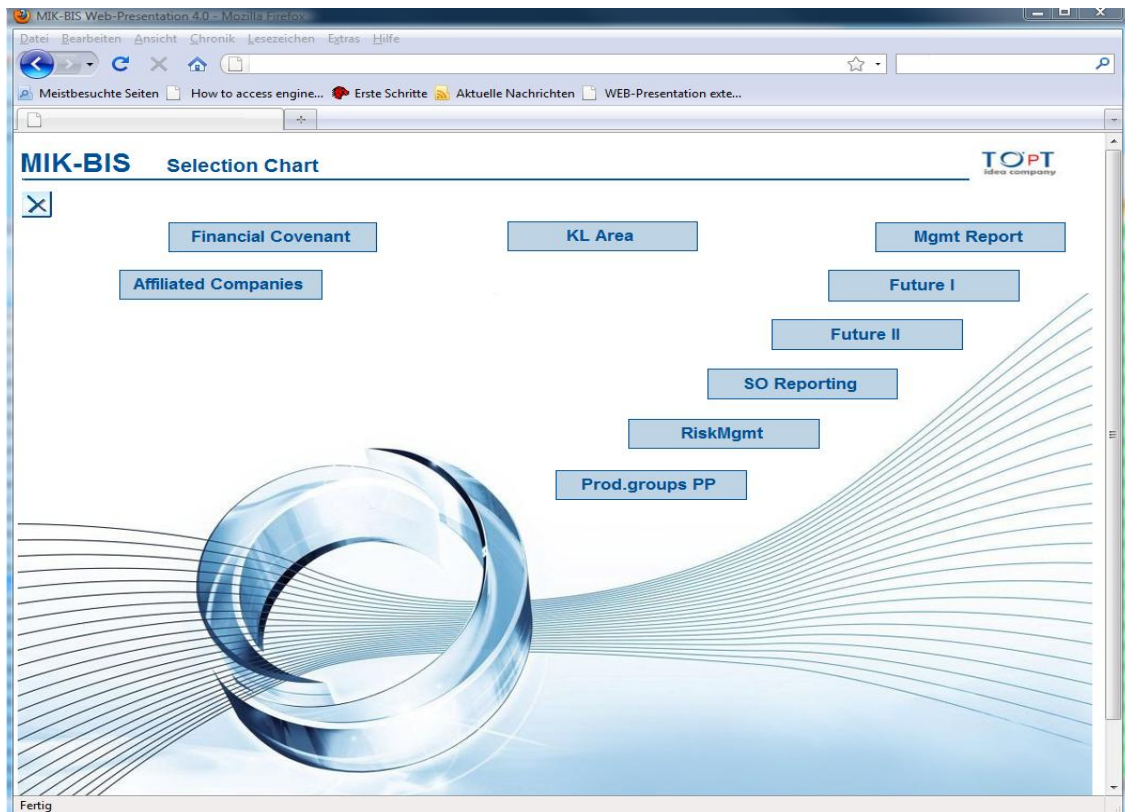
MIK-BIS Web-Presentation 4.0 - Mozilla Firefox

Datei Bearbeiten Ansicht Chronik Lesezeichen Extras Hilfe

Meistbesuchte Seiten How to access engine... Erste Schritte Aktuelle Nachrichten WEB-Presentation exte...

MIK-BIS Selection Chart

TOPT
idea company

Financial Covenant

KL Area

Mgmt Report

Affiliated Companies

Future I

Future II

SO Reporting

RiskMgmt

Prod.groups PP

Fertig